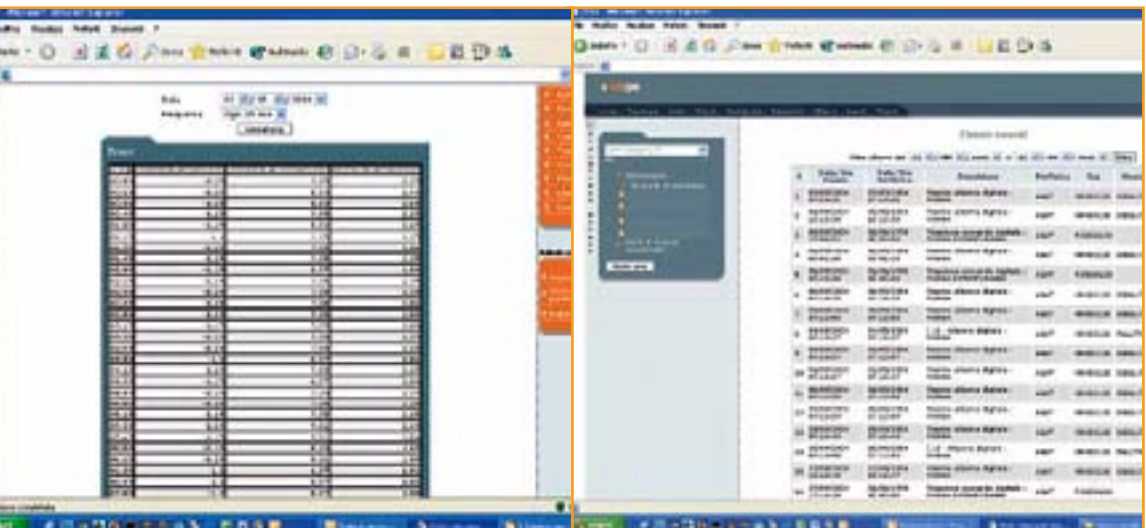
Modifica Visualizza Preferiti Strumenti ?

Indietro Cerca Preferiti Multimedia

Data

Frequenza

Visualizza

Dati

Indietro Cerca Preferiti Multimedia

Elenco eventi

| # | Data/Ora Evento | Data/Ora Notifica | Descrizione | Periferica | Tipo |
|---|---|---|---|---|---|
| 1 | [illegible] | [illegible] | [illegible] | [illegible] | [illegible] |

Mostra sms